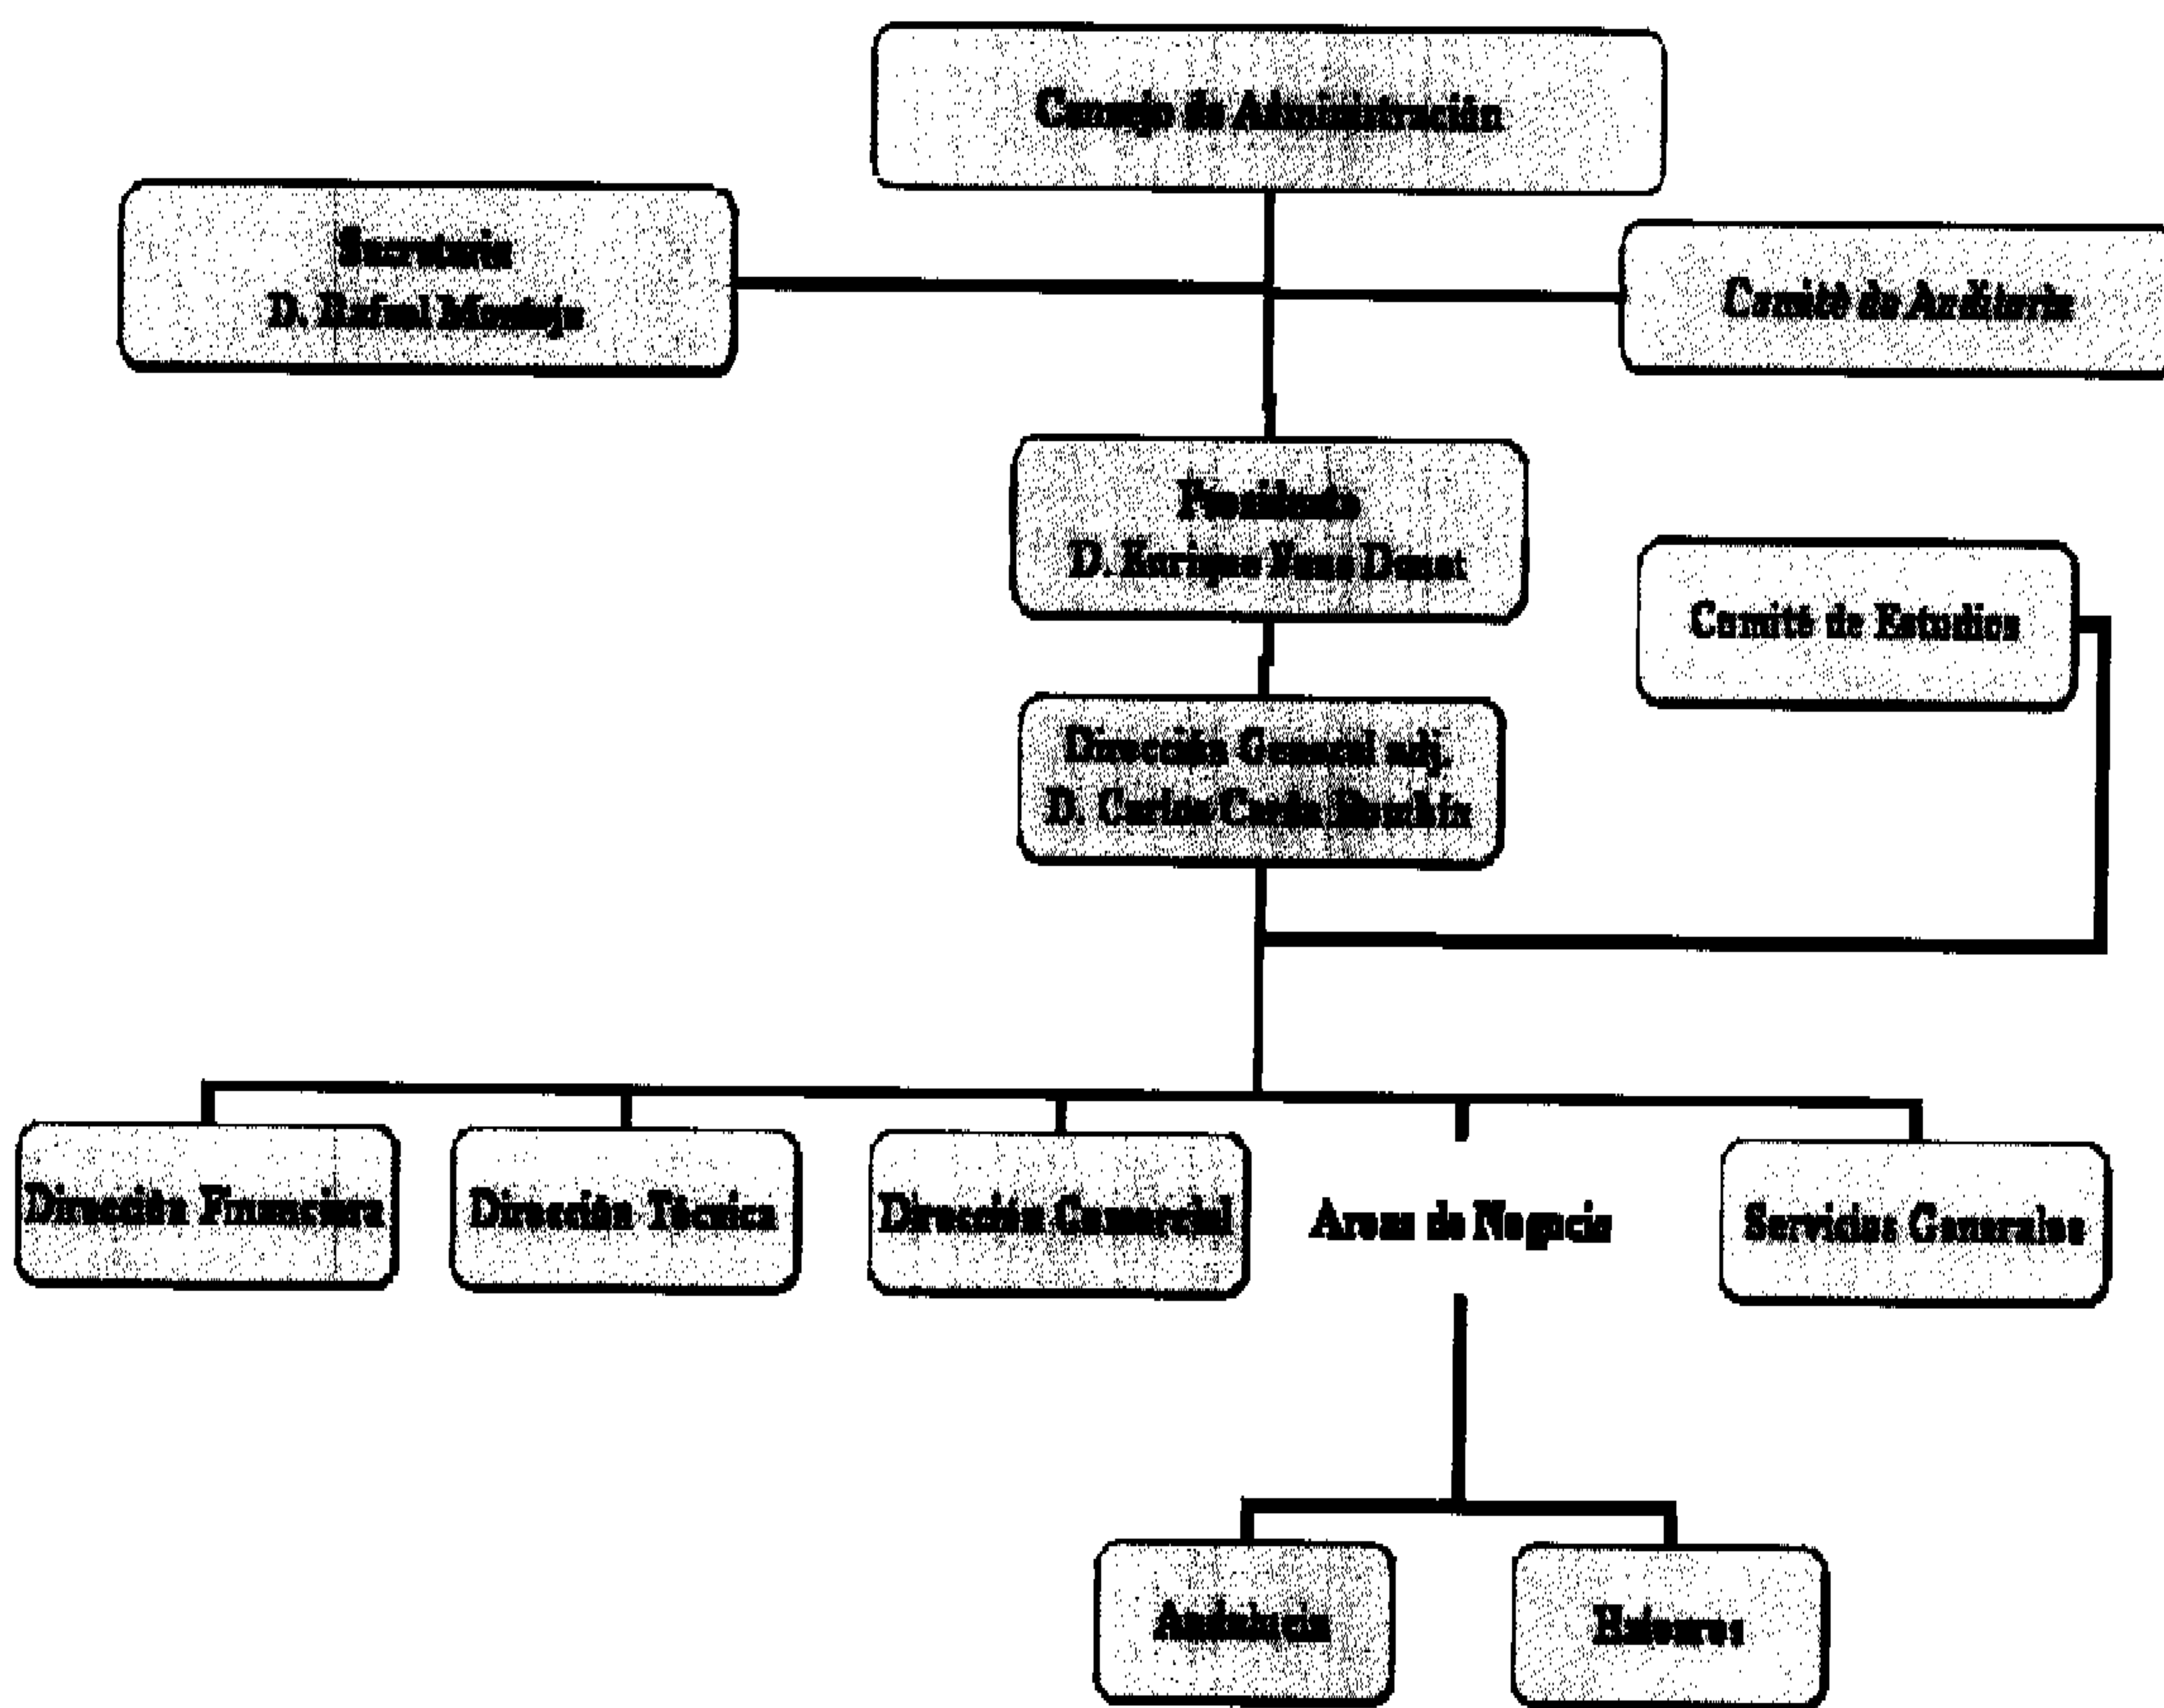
Consejo de Administración

Secretario
D. Rafael Montejo

Comité de Auditoría

Presidente
D. Enrique Sanz Donat

Comité de Estudios

Dirección General adj.
D. Carlos Costa Sánchez

Dirección Financiera

Dirección Técnica

Dirección Comercial

Areas de Negocio

Servicios Generales

Andalucía

Baleares